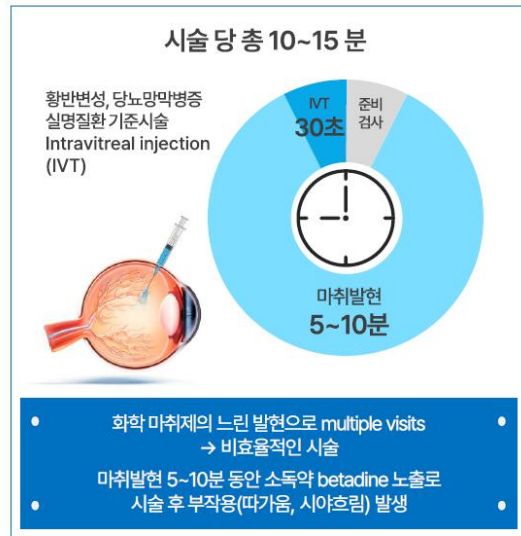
시술 당 총 10~15 분

황반변성, 당뇨망막병증
실명질환 기준시술
Intravitreal injection
(IVT)

IVT
30초

준비
검사

마취발현
5~10분

화학 마취제의 느린 발현으로 multiple visits
→ 비효율적인 시술

마취발현 5~10분 동안 소독약 betadine 노출로
시술 후 부작용(따가움, 시야흐림) 발생